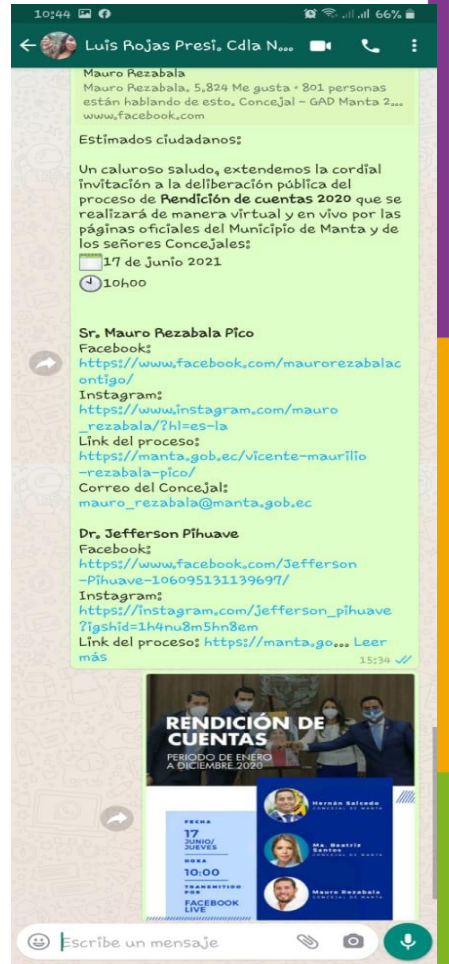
10:44 66%
Luis Rojas Presi. Cdla N...

Mauro Rezabala
Mauro Rezabala. 5,824 Me gusta • 801 personas están hablando de esto. Concejal - GAD Manta 2...
www.facebook.com

Estimados ciudadanos:

Un caluroso saludo, extendemos la cordial invitación a la deliberación pública del proceso de **Rendición de cuentas 2020** que se realizará de manera virtual y en vivo por las páginas oficiales del Municipio de Manta y de los señores Concejales:
17 de junio 2021
10h00

**Sr. Mauro Rezabala Pico**
Facebook:
https://www.facebook.com/maurorezabalacontigo/
Instagram:
https://www.instagram.com/mauro_rezabala/?hl=es-la
Link del proceso:
https://manta.gob.ec/vicente-maurilio-rezabala-pico/
Correo del Concejal:
mauro_rezabala@manta.gob.ec

**Dr. Jefferson Pihuave**
Facebook:
https://www.facebook.com/Jefferson-Pihuave-106095131139697/
Instagram:
https://instagram.com/jefferson_pihuave?igshid=1h4nu8m5hn8em
Link del proceso: https://manta.go... Leer más
15:34

RENDICIÓN DE CUENTAS
PERIODO DE ENERO A DICIEMBRE 2020

FECHA
17 JUNIO/ JUEVES
HORA
10:00
TRANSMITIDO POR
FACEBOOK LIVE

Hernán Salcedo
CONCEJAL DE MANTA
Ma. Beatriz Santos
CONCEJAL DE MANTA
Mauro Rezabala
CONCEJAL DE MANTA

Escribe un mensaje